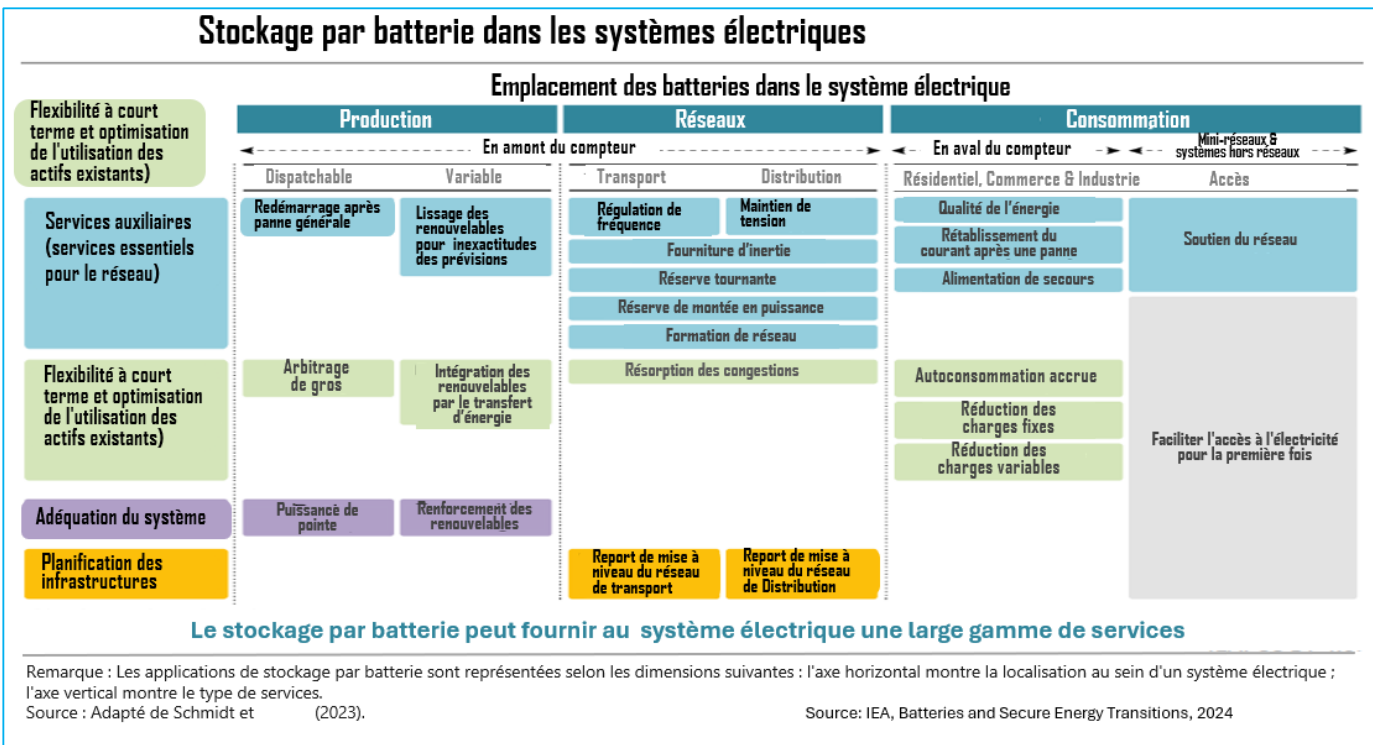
Stockage par batterie dans les systèmes électriques

Emplacement des batteries dans le système électrique

Flexibilité à court terme et optimisation de l'utilisation des actifs existants)

Production

Réseaux

Consommation

En amont du compteur

En aval du compteur

Mini-réseaux & systèmes hors réseaux

Dispatchable

Variable

Transport

Distribution

Résidentiel, Commerce & Industrie

Accès

Services auxiliaires (services essentiels pour le réseau)

Redémarrage après panne générale

Lissage des renouvelables pour inexactitudes des prévisions

Régulation de fréquence

Maintien de tension

Fourniture d'inertie

Réserve tournante

Réserve de montée en puissance

Formation de réseau

Qualité de l'énergie

Rétablissement du courant après une panne

Alimentation de secours

Soutien du réseau

Flexibilité à court terme et optimisation de l'utilisation des actifs existants)

Arbitrage de gros

Intégration des renouvelables par le transfert d'énergie

Résorption des congestions

Autoconsommation accrue

Réduction des charges fixes

Réduction des charges variables

Faciliter l'accès à l'électricité pour la première fois

Adéquation du système

Puissance de pointe

Renforcement des renouvelables

Planification des infrastructures

Report de mise à niveau du réseau de transport

Report de mise à niveau du réseau de Distribution

Le stockage par batterie peut fournir au système électrique une large gamme de services

Remarque : Les applications de stockage par batterie sont représentées selon les dimensions suivantes : l'axe horizontal montre la localisation au sein d'un système électrique ; l'axe vertical montre le type de services.
Source : Adapté de Schmidt et (2023).

Source: IEA, Batteries and Secure Energy Transitions, 2024